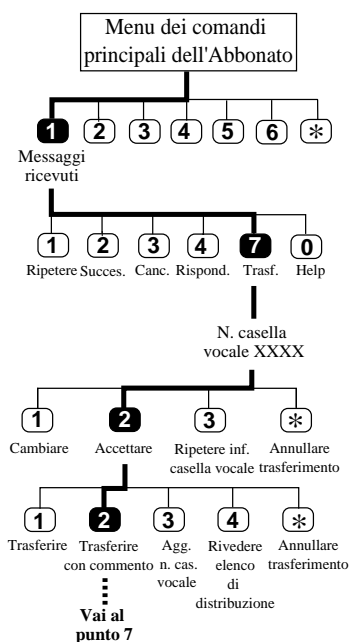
Menu dei comandi principali dell'Abbonato

1 2 3 4 5 6 ✻

Messaggi ricevuti

1 2 3 4 7 0

Ripetere Succes. Canc. Rispond. Trasf. Help

N. casella vocale XXXX

1 2 3 ✻

Cambiare Accettare Ripetere inf. casella vocale Annullare trasferimento

1 2 3 4 ✻

Trasferire Trasferire con commento Agg. n. cas. vocale Rivedere elenco di distribuzione Annullare trasferimento

Vai al punto 7